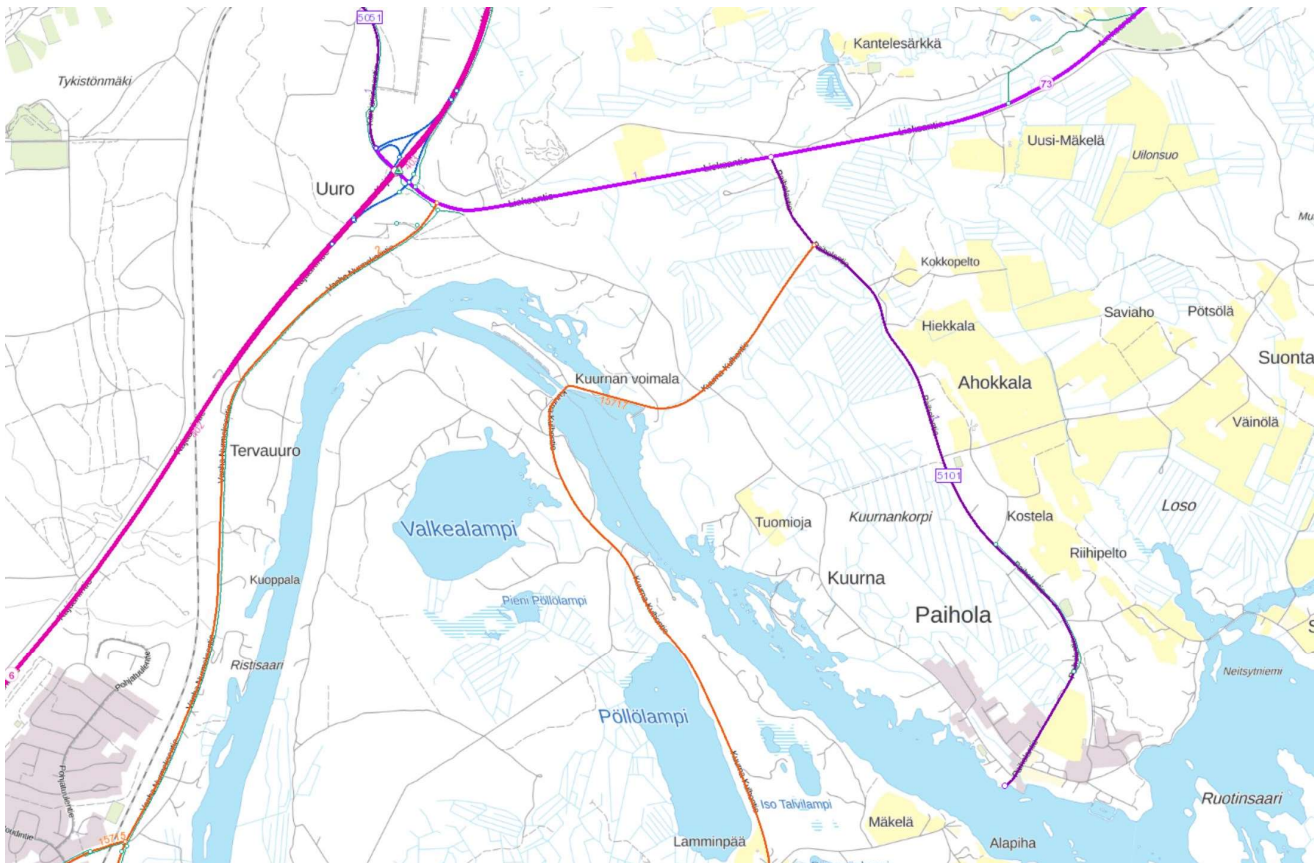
5051
Kantelesärkkä
Tykistönmäki
73
Uusi-Mäkelä
Uilonsuo
Uuro
Kokkopelto
Hiekkala
Saviaho
Pötsölä
Suonta
Ahokkala
Kuurnan voimala
15717
Vainölä
Tervauuro
5101
Loso
Valkealampi
Tuomioja
Kuurnankorpi
Kostela
Riihipelto
Kuoppala
Kuurna
Paihola
Pieni Pöllölampi
Ristisaari
Neitsytniemi
Pöllölampi
Iso Talvilampi
Ruotinsaari
15745
Mäkelä
Lamminpää
Alapiha